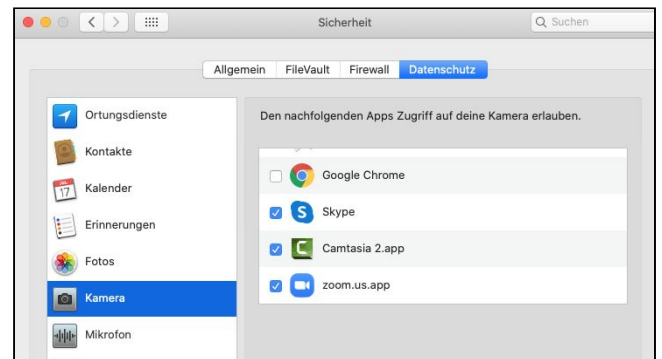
Sicherheit

Suchen

Allgemein FileVault Firewall Datenschutz

Ortungsdienste

Kontakte

Kalender

Erinnerungen

Fotos

Kamera

Mikrofon

Den nachfolgenden Apps Zugriff auf deine Kamera erlauben.

Google Chrome

Skype

Camtasia 2.app

zoom.us.app